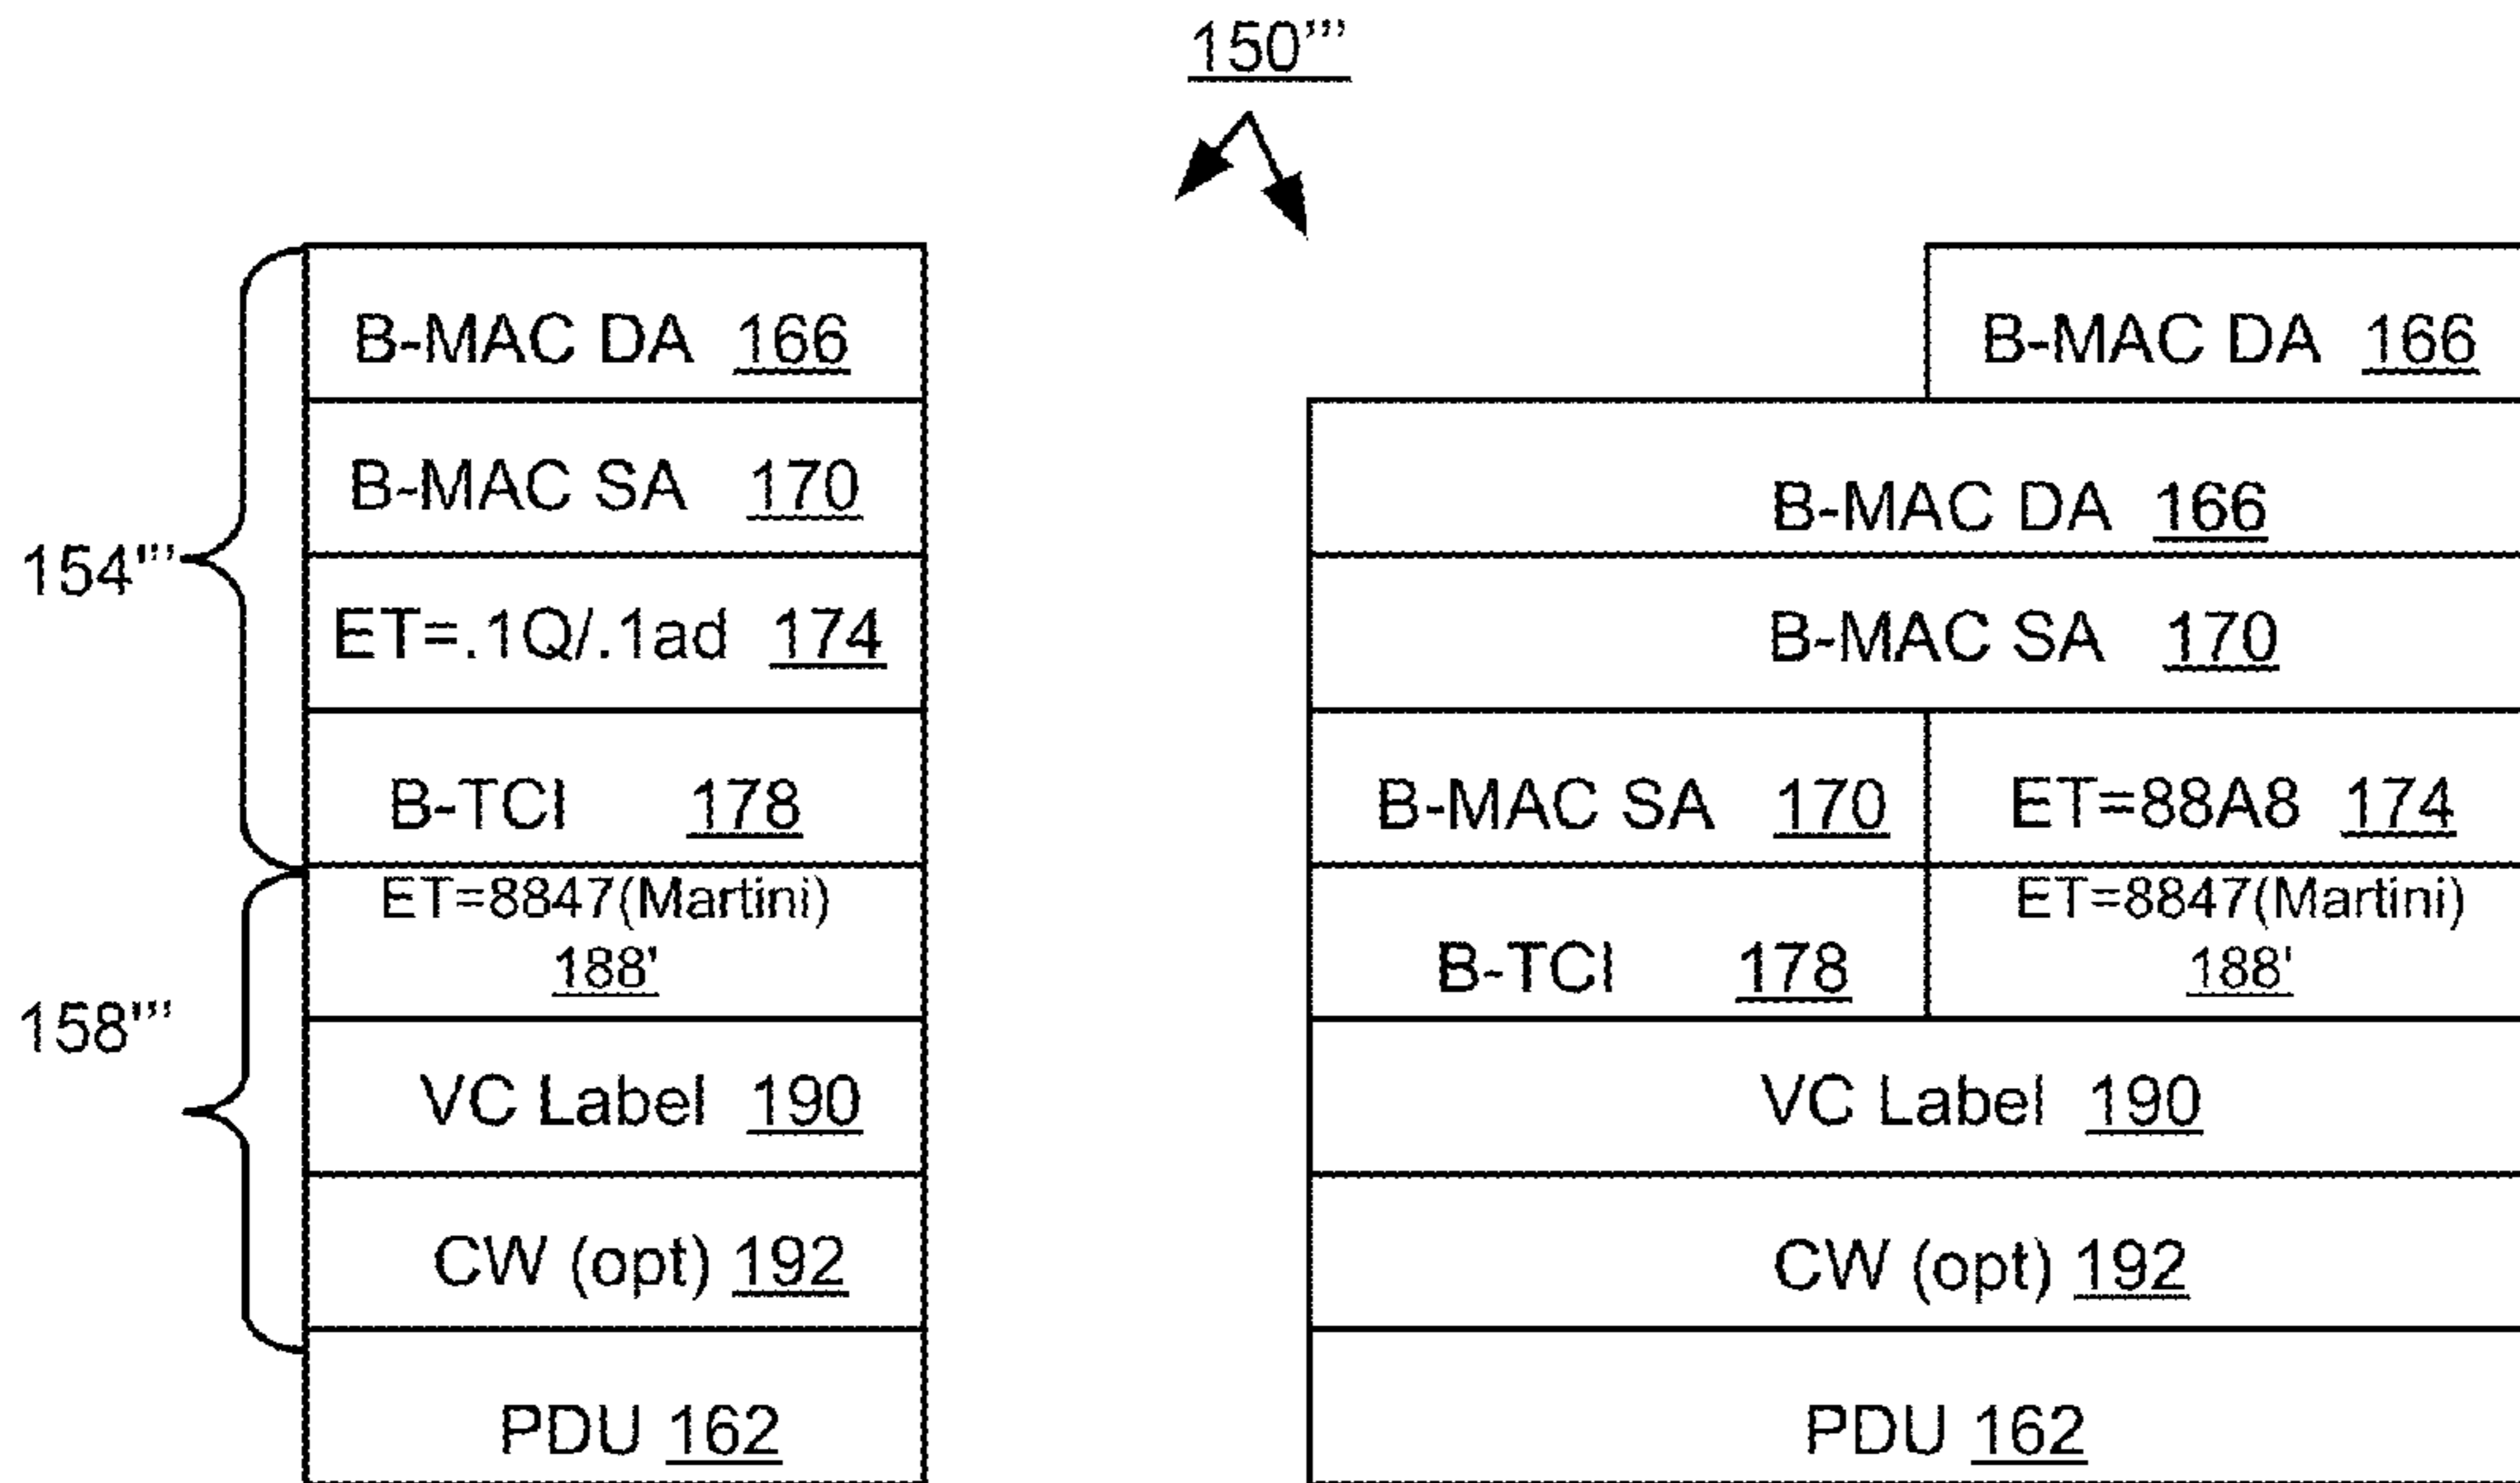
150'''

154'''

158'''

| B-MAC DA 166 |
|---|
| B-MAC SA 170 |
| ET=.1Q/.1ad 174 |
| B-TCI 178 |
| ET=8847(Martini) 188' |
| VC Label 190 |
| CW (opt) 192 |
| PDU 162 |

| | B-MAC DA 166 |
|---|---|
| B-MAC DA 166 | |
| B-MAC SA 170 | |
| B-MAC SA 170 | ET=88A8 174 |
| B-TCI 178 | ET=8847(Martini) 188' |
| VC Label 190 | |
| CW (opt) 192 | |
| PDU 162 | |